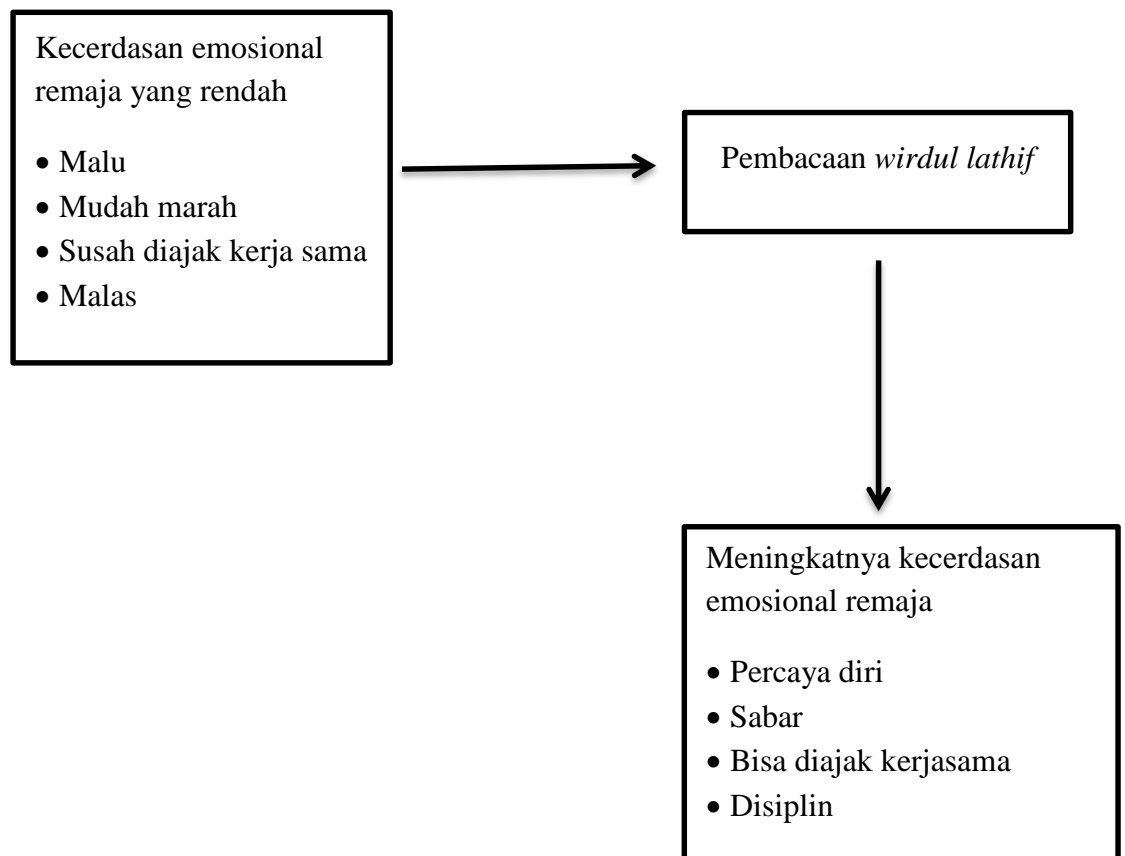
Kecerdasan emosional remaja yang rendah

- Malu
- Mudah marah
- Susah diajak kerja sama
- Malas

Pembacaan *wirdul lathif*

Meningkatnya kecerdasan emosional remaja

- Percaya diri
- Sabar
- Bisa diajak kerjasama
- Disiplin